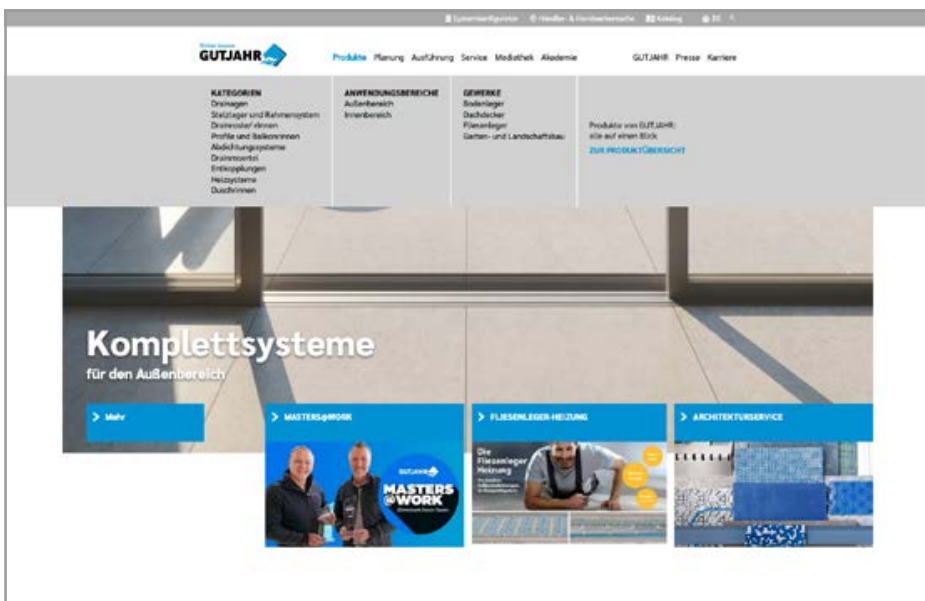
Systemkonfigurator Händler- & Handwerkersuche Katalog DE

GUTJAHR

Produkte Planung Ausführung Service Mediathek Akademie GUTJAHR Presse Karriere

KATEGORIEN
Drainagen
Stelzlager und Rahmensystem
Drainrost/rinnen
Profile und Balkonrinnen
Abdichtungssysteme
Drainmörtel
Entkopplungen
Heizsysteme
Duschrinnen

ANWENDUNGSBEREICHE
Außenbereich
Innenbereich

GEWERKE
Bodenleger
Dachdecker
Fliesenleger
Garten- und Landschaftsbau

Produkte von GUTJAHR: alle auf einen Blick
ZUR PRODUKTÜBERSICHT

Komplettsysteme
für den Außenbereich

> Mehr

> MASTERS@WORK

GUTJAHR
MASTERS @WORK

> FLIESENLEGER-HEIZUNG

Die Fliesenleger Heizung

> ARCHITEKTURSERVICE